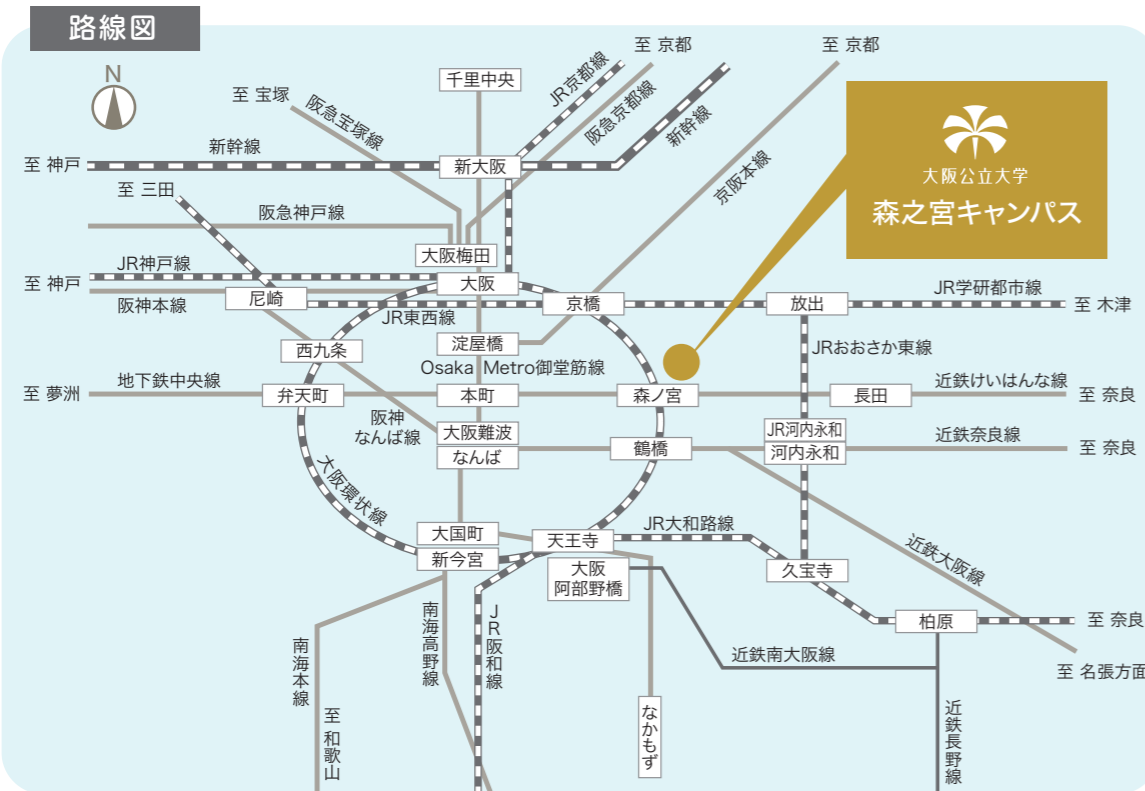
路線図

N

至 京都
至 京都
千里中央
JR京都線
阪急京都線
新幹線
至 宝塚
阪急宝塚線
京阪本線
大阪公立大学
森之宮キャンパス
新幹線
至 神戸
新大阪
至 三田
阪急神戸線
大阪梅田
JR神戸線
至 神戸
大阪
JR学研都市線
阪神本線
尼崎
京橋
放出
至 木津
JR東西線
西九条
淀屋橋
JRおおさか東線
Osaka Metro御堂筋線
至 夢洲
地下鉄中央線
弁天町
本町
森ノ宮
長田
近鉄けいはんな線
至 奈良
阪神なんば線
大阪難波
JR河内永和
なんば
鶴橋
河内永和
近鉄奈良線
至 奈良
大阪環状線
大国町
天王寺
JR大和路線
近鉄大阪線
新今宮
大阪阿部野橋
久宝寺
柏原
至 奈良
南海本線
南海高野線
JR阪和線
近鉄南大阪線
至 名張方面
至 和歌山
なかもず
近鉄長野線